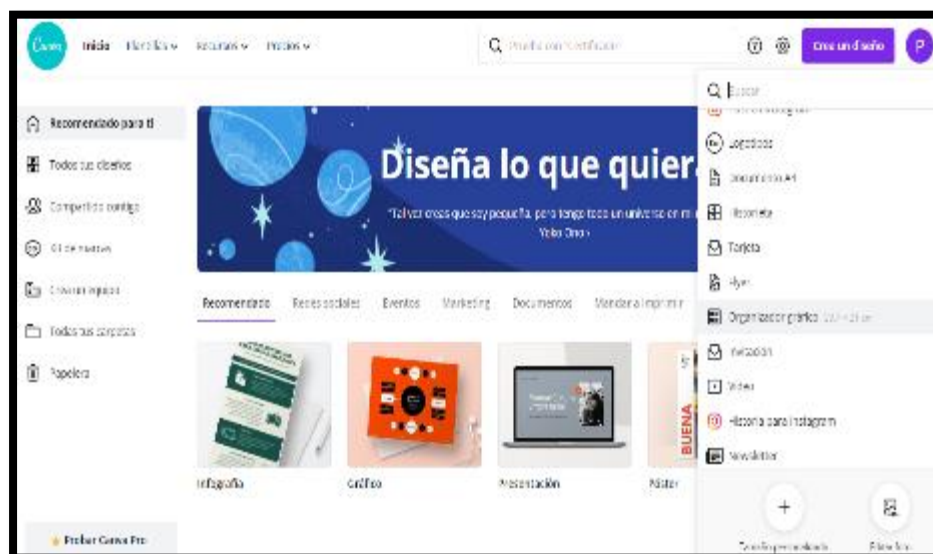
Canva Inicio Plantillas Recursos Precios

Prueba con "Certificado"

Crear un diseño P

Recomendado para ti
Todos tus diseños
Compartido contigo
Kit de marca
Crear un equipo
Todas tus carpetas
Papelera

Diseña lo que quier

"Tal vez crees que soy pequeña, pero tengo todo un universo en mi
Yoko Ono »

Recomendado Redes sociales Eventos Marketing Documentos Mandar a imprimir

Infografía
Gráfico
Presentación
Póster

BUENA

Probar Canva Pro

Buscar
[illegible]
Logotipo
Documento A4
Historieta
Tarjeta
Flyer
Organizador gráfico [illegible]
Invitación
Video
Historia para Instagram
Newsletter

Tamaño personalizado
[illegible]